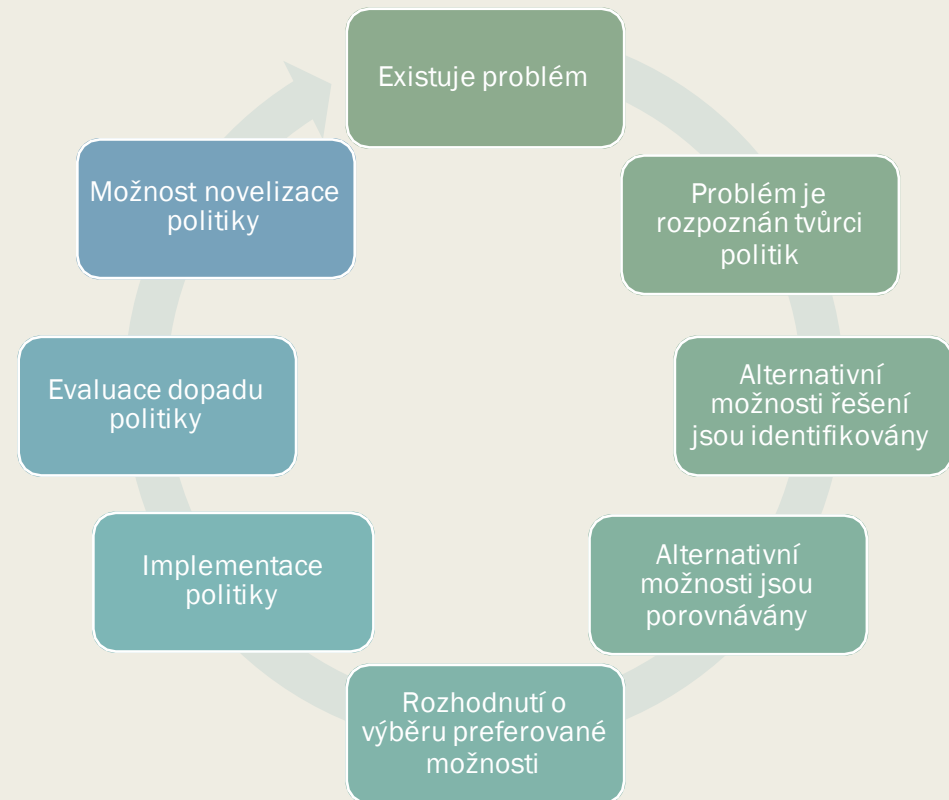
Existuje problém

Problém je rozpoznán tvůrci politik

Alternativní možnosti řešení jsou identifikovány

Alternativní možnosti jsou porovnávány

Rozhodnutí o výběru preferované možnosti

Implementace politiky

Evaluace dopadu politiky

Možnost novelizace politiky